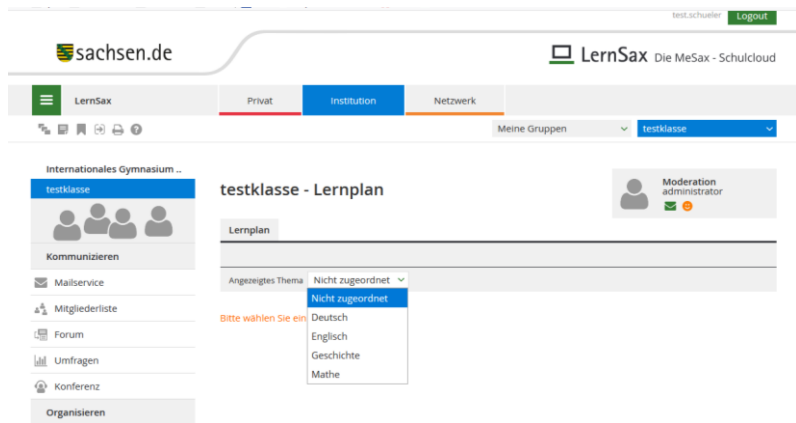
test.schueler Logout

sachsen.de

LernSax Die MeSax - Schulcloud

LernSax

Privat Institution Netzwerk

Meine Gruppen testklasse

Internationales Gymnasium ..

testklasse

Kommunizieren

Mailservice

Mitgliederliste

Forum

Umfragen

Konferenz

Organisieren

testklasse - Lernplan

Moderation
administrator

Lernplan

Angezeigtes Thema Nicht zugeordnet

Nicht zugeordnet
Deutsch
Englisch
Geschichte
Mathe

Bitte wählen Sie ein